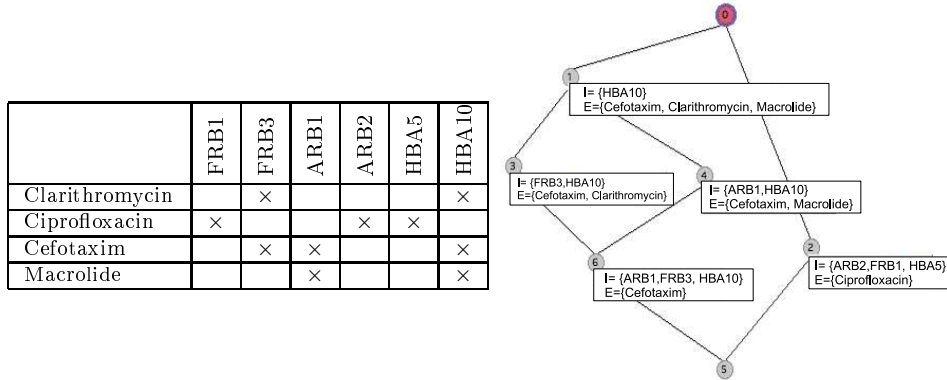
|  | FRB1 | FRB3 | ARB1 | ARB2 | HBA5 | HBA10 |
|---|---|---|---|---|---|---|
| Clarithromycin |  | × |  |  |  | × |
| Ciprofloxacin | × |  |  | × | × |  |
| Cefotaxim |  | × | × |  |  | × |
| Macrolide |  |  | × |  |  | × |

0

1

I= {HBA10}
E={Cefotaxim, Clarithromycin, Macrolide}

3

I= {FRB3,HBA10}
E={Cefotaxim, Clarithromycin}

4

I= {ARB1,HBA10}
E={Cefotaxim, Macrolide}

2

I= {ARB2,FRB1, HBA5}
E={Ciprofloxacin}

6

I= {ARB1,FRB3, HBA10}
E={Cefotaxim}

5